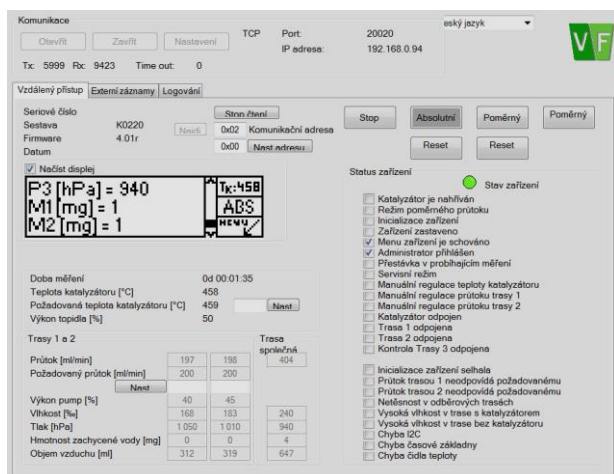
Komunikace

Otevřít Zavřít Nastavení

TCP Port: 20020
IP adresa: 192.168.0.94

eský jazyk

Tx: 5999 Rx: 9423 Time out: 0

VF

Vzdálený přístup | Externí záznamy | Logování

Seriové číslo
Sestava K0220
Firmware 4.01r
Datum

Stop čtení
Najdi 0x02 Komunikační adresa
0x00 Nast.adresu

Stop Absolutní Poměrný Poměrný
Reset Reset

Načíst displej

P3 [hPa] = 940
M1 [mg] = 1
M2 [mg] = 1
Tx:458
ABS
MENU

Status zařízení
Stav zařízení
Katalyzátor je nahříván
Režim poměrného průtoku
Inicializace zařízení
Zařízení zastaveno
Menu zařízení je schováno
Administrator přihlášen
Přestávka v probíhajícím měření
Servisní režim
Manuální regulace teploty katalyzátoru
Manuální regulace průtoku trasy 1
Manuální regulace průtoku trasy 2
Katalyzátor odpojen
Trasa 1 odpojena
Trasa 2 odpojena
Kontrola Trasy 3 odpojena

Inicializace zařízení selhala
Průtok trasou 1 neodpovídá požadovanému
Průtok trasou 2 neodpovídá požadovanému
Netěsnost v odběrových trasách
Vysoká vlhkost v trase s katalyzátorem
Vysoká vlhkost v trase bez katalyzátoru
Chyba I2C
Chyba časové základny
Chyba čidla teploty

Doba měření 0d 00:01:35
Teplota katalyzátoru [°C] 458
Požadovaná teplota katalyzátoru [°C] 459 Nast
Výkon topidla [%] 50

| Trasy 1 a 2 | | | Trasa společná |
|---|---|---|---|
| Průtok [ml/min] | 197 | 198 | 404 |
| Požadovaný průtok [ml/min] | 200 | 200 | |
| Nast | | | |
| Výkon pump [%] | 40 | 45 | |
| Vlhkost [‰] | 168 | 183 | 240 |
| Tlak [hPa] | 1 050 | 1 010 | 940 |
| Hmotnost zachycené vody [mg] | 0 | 0 | 4 |
| Objem vzduchu [ml] | 312 | 319 | 647 |